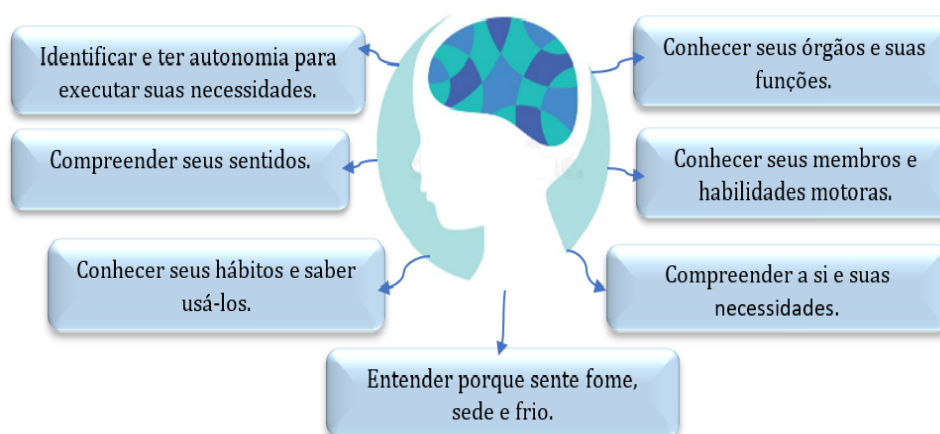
Identificar e ter autonomia para executar suas necessidades.

Conhecer seus órgãos e suas funções.

Compreender seus sentidos.

Conhecer seus membros e habilidades motoras.

Conhecer seus hábitos e saber usá-los.

Compreender a si e suas necessidades.

Entender porque sente fome, sede e frio.